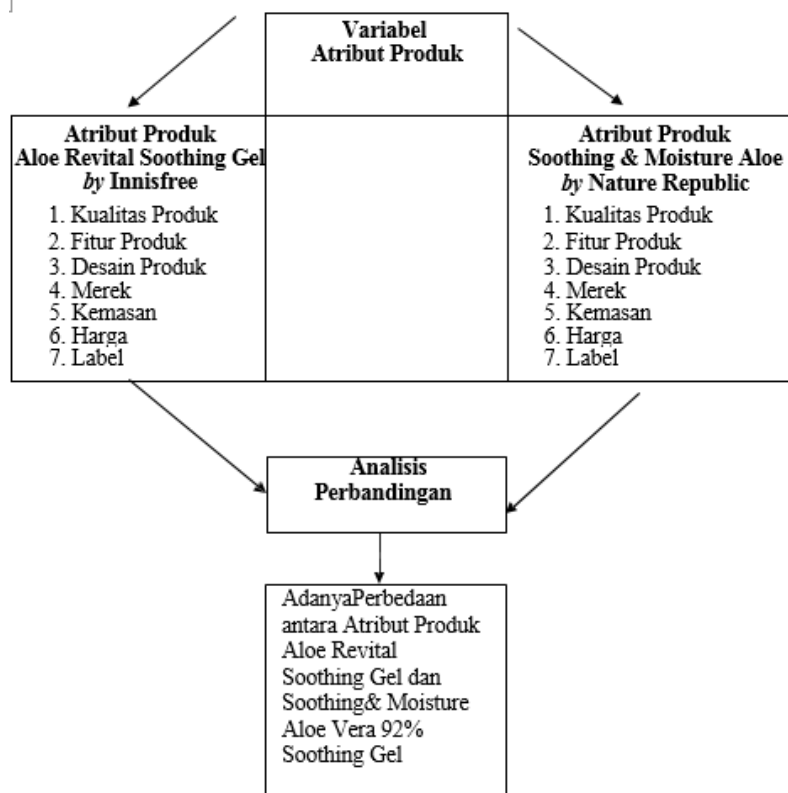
Variabel
Atribut Produk

Atribut Produk
Aloe Revital Soothing Gel
*by* Innisfree

1. Kualitas Produk
2. Fitur Produk
3. Desain Produk
4. Merek
5. Kemasan
6. Harga
7. Label

Atribut Produk
Soothing & Moisture Aloe
*by* Nature Republic

1. Kualitas Produk
2. Fitur Produk
3. Desain Produk
4. Merek
5. Kemasan
6. Harga
7. Label

Analisis
Perbandingan

AdanyaPerbedaan antara Atribut Produk Aloe Revital Soothing Gel dan Soothing& Moisture Aloe Vera 92% Soothing Gel